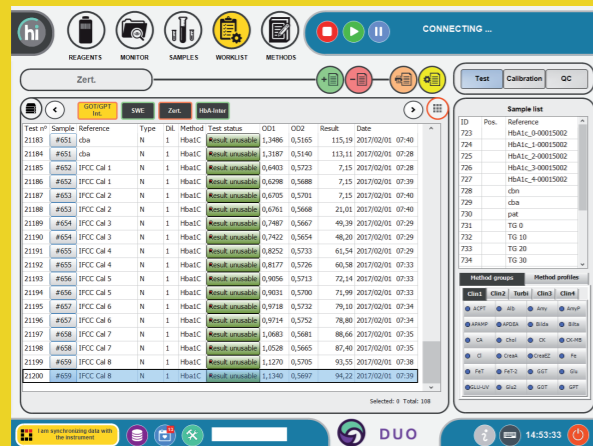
hi

REAGENTS MONITOR SAMPLES WORKLIST METHODS

CONNECTING ...

Zert.

Test Calibration QC

GOT/GPT Int. SWE Zert. HbA-Inter

| Test nº | Sample | Reference | Type | Dil. | Method | Test status | OD1 | OD2 | Result | Date | |
|---|---|---|---|---|---|---|---|---|---|---|---|
| 21183 | #651 | cba | N | 1 | Hba1C | Result unusable | 1,3486 | 0,5165 | 115,19 | 2017/02/01 | 07:40 |
| 21184 | #651 | cba | N | 1 | Hba1C | Result unusable | 1,3187 | 0,5140 | 113,11 | 2017/02/01 | 07:28 |
| 21185 | #652 | IFCC Cal 1 | N | 1 | Hba1C | Result unusable | 0,6403 | 0,5723 | 7,15 | 2017/02/01 | 07:28 |
| 21186 | #652 | IFCC Cal 1 | N | 1 | Hba1C | Result unusable | 0,6298 | 0,5688 | 7,15 | 2017/02/01 | 07:39 |
| 21187 | #653 | IFCC Cal 2 | N | 1 | Hba1C | Result unusable | 0,6705 | 0,5701 | 7,15 | 2017/02/01 | 07:40 |
| 21188 | #653 | IFCC Cal 2 | N | 1 | Hba1C | Result unusable | 0,6761 | 0,5668 | 21,01 | 2017/02/01 | 07:40 |
| 21189 | #654 | IFCC Cal 3 | N | 1 | Hba1C | Result unusable | 0,7487 | 0,5667 | 49,39 | 2017/02/01 | 07:29 |
| 21190 | #654 | IFCC Cal 3 | N | 1 | Hba1C | Result unusable | 0,7422 | 0,5654 | 48,20 | 2017/02/01 | 07:29 |
| 21191 | #655 | IFCC Cal 4 | N | 1 | Hba1C | Result unusable | 0,8252 | 0,5733 | 61,54 | 2017/02/01 | 07:29 |
| 21192 | #655 | IFCC Cal 4 | N | 1 | Hba1C | Result unusable | 0,8177 | 0,5726 | 60,58 | 2017/02/01 | 07:33 |
| 21193 | #656 | IFCC Cal 5 | N | 1 | Hba1C | Result unusable | 0,9056 | 0,5713 | 72,14 | 2017/02/01 | 07:33 |
| 21194 | #656 | IFCC Cal 5 | N | 1 | Hba1C | Result unusable | 0,9031 | 0,5700 | 71,99 | 2017/02/01 | 07:33 |
| 21195 | #657 | IFCC Cal 6 | N | 1 | Hba1C | Result unusable | 0,9718 | 0,5732 | 79,10 | 2017/02/01 | 07:34 |
| 21196 | #657 | IFCC Cal 6 | N | 1 | Hba1C | Result unusable | 0,9714 | 0,5752 | 78,80 | 2017/02/01 | 07:34 |
| 21197 | #658 | IFCC Cal 7 | N | 1 | Hba1C | Result unusable | 1,0683 | 0,5681 | 88,66 | 2017/02/01 | 07:35 |
| 21198 | #658 | IFCC Cal 7 | N | 1 | Hba1C | Result unusable | 1,0528 | 0,5665 | 87,40 | 2017/02/01 | 07:35 |
| 21199 | #659 | IFCC Cal 8 | N | 1 | Hba1C | Result unusable | 1,1270 | 0,5705 | 93,55 | 2017/02/01 | 07:38 |
| 21200 | #659 | IFCC Cal 8 | N | 1 | Hba1C | Result unusable | 1,1340 | 0,5697 | 94,22 | 2017/02/01 | 07:39 |

Selected: 0 Total: 108

Sample list

| ID | Pos. | Reference |
|---|---|---|
| 723 | | HbA1c_0-00015002 |
| 724 | | HbA1c_1-00015002 |
| 725 | | HbA1c_2-00015002 |
| 726 | | HbA1c_3-00015002 |
| 727 | | HbA1c_4-00015002 |
| 728 | | cbn |
| 729 | | cba |
| 730 | | pat |
| 731 | | TG 0 |
| 732 | | TG 10 |
| 733 | | TG 20 |
| 734 | | TG 30 |

Method groups Method profiles

Clin1 Clin2 Turbi Clin3 Clin4

ACPT AB Amy AmyP APAMP APDEA Bilda Bilte CA Chol CK CK-MB Cl CreaK CreaEZ Fe FeT FeT-2 GGT Glu GLU-UV Glu2 GOT GPT

I am synchronizing data with the instrument

DUO

14:53:33